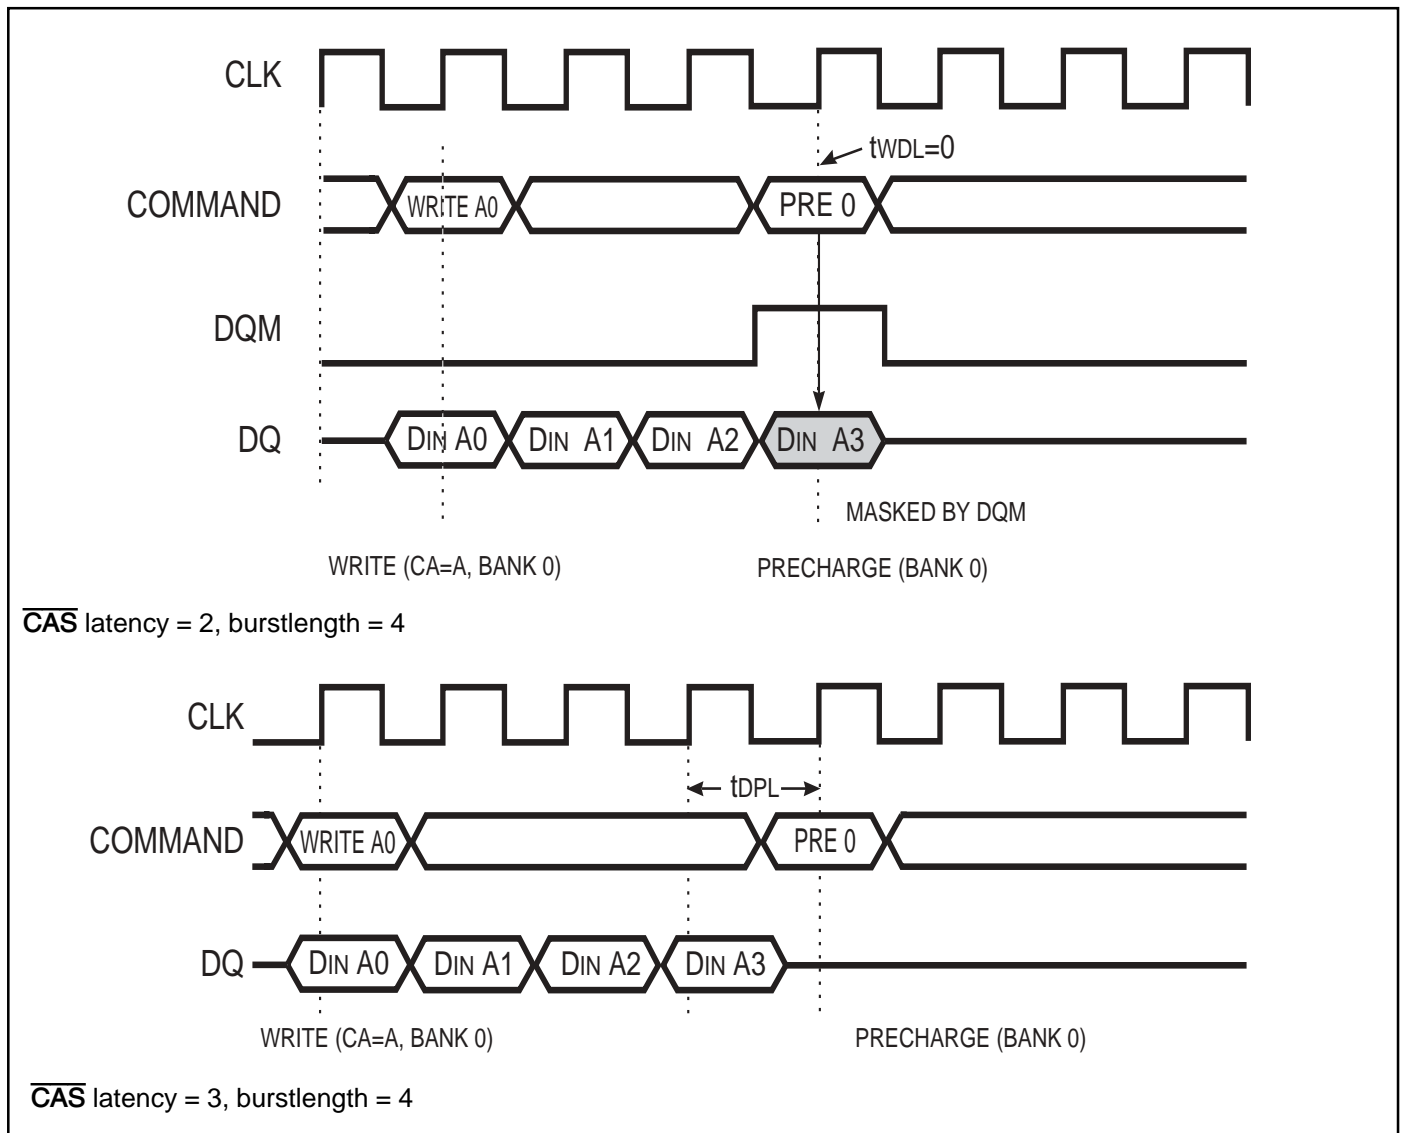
CLK

COMMAND

WRITE A0

PRE 0

tWDL=0

DQM

DQ

DIN A0

DIN A1

DIN A2

DIN A3

MASKED BY DQM

WRITE (CA=A, BANK 0)

PRECHARGE (BANK 0)

$\overline{\textbf{CAS}}$ latency = 2, burstlength = 4

CLK

tDPL

COMMAND

WRITE A0

PRE 0

DQ

DIN A0

DIN A1

DIN A2

DIN A3

WRITE (CA=A, BANK 0)

PRECHARGE (BANK 0)

$\overline{\textbf{CAS}}$ latency = 3, burstlength = 4